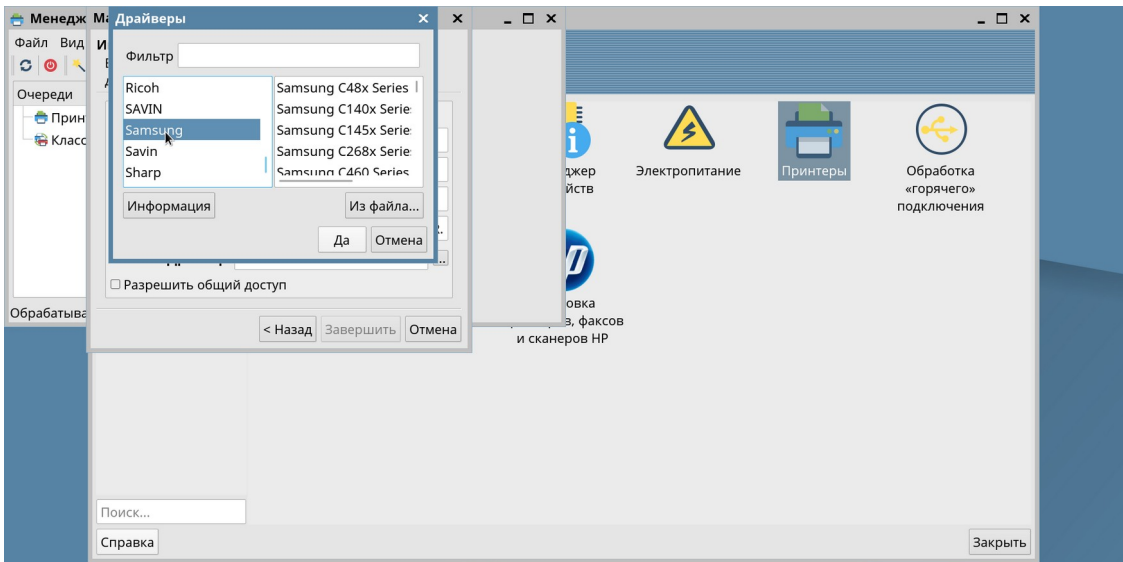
Менедж Ма Драйверы
Файл Вид
Очереди
Прин
Класс
Обрабатыва

Фильтр
Ricoh
SAVIN
Samsung
Savin
Sharp
Samsung C48x Series
Samsung C140x Serie
Samsung C145x Serie
Samsung C268x Serie
Samsung C460 Series
Информация
Из файла...
Да
Отмена

Разрешить общий доступ
< Назад
Завершить
Отмена

джер
йств
Электропитание
Принтеры
Обработка «горячего» подключения
овка
з, факсов
и сканеров HP

Поиск...
Справка
Закрыть